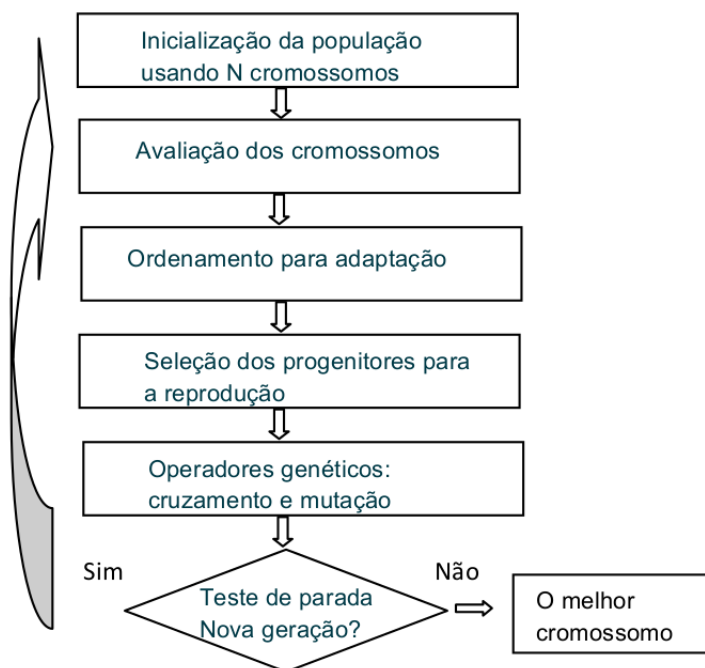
Inicialização da população usando N cromossomos

Avaliação dos cromossomos

Ordenamento para adaptação

Seleção dos progenitores para a reprodução

Operadores genéticos: cruzamento e mutação

Sim

Não

Teste de parada Nova geração?

O melhor cromossomo